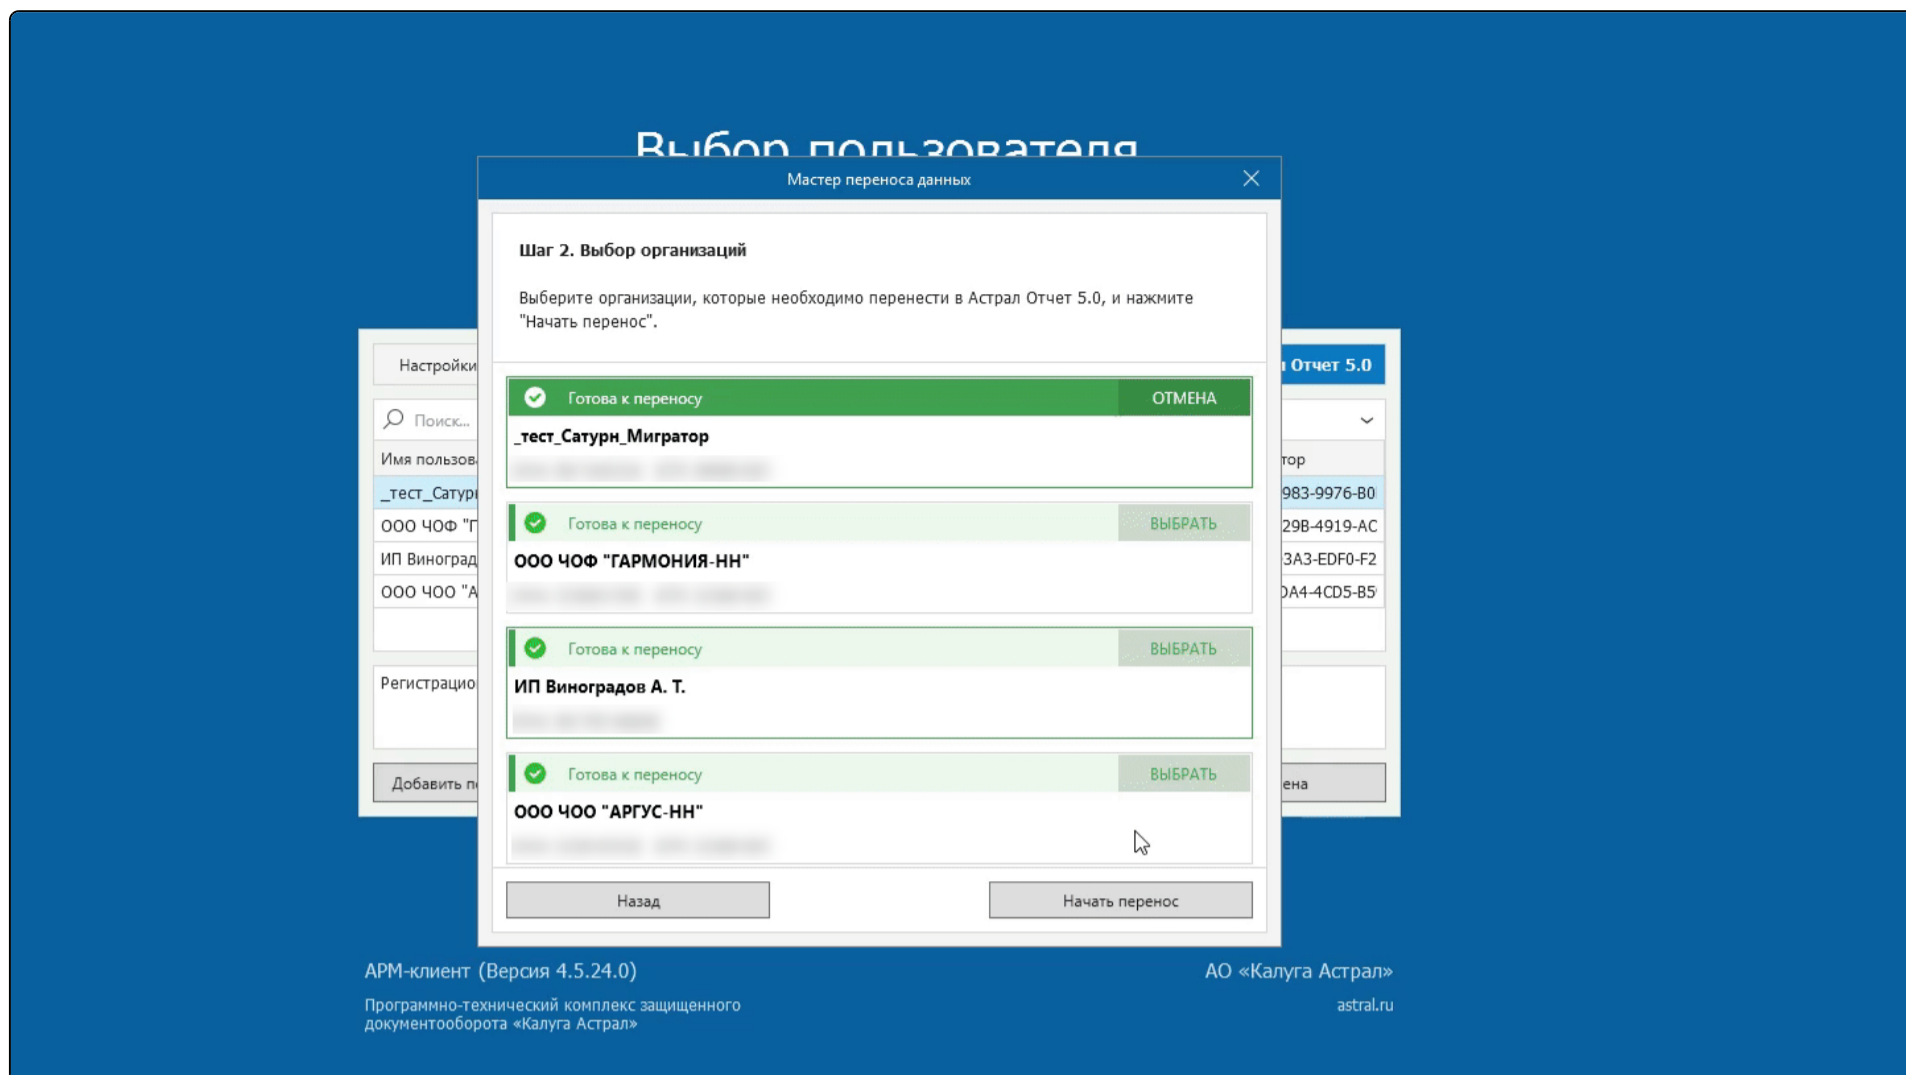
Выбор пользователя

Мастер переноса данных

Шаг 2. Выбор организаций

Выберите организации, которые необходимо перенести в Астрал Отчет 5.0, и нажмите "Начать перенос".

Готова к переносу ОТМЕНА
_тест_Сатурн_Мигратор
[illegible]

Готова к переносу ВЫБРАТЬ
ООО ЧОФ "ГАРМОНИЯ-НН"
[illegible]

Готова к переносу ВЫБРАТЬ
ИП Виноградов А. Т.
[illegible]

Готова к переносу ВЫБРАТЬ
ООО ЧОО "АРГУС-НН"
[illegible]

Назад

Начать перенос

Настройки
Поиск...
Имя пользов
_тест_Сатур
ООО ЧОФ "Г
ИП Виноград
ООО ЧОО "А
Регистрацио
Добавить п

Отчет 5.0
тор
983-9976-В0
29В-4919-АС
3А3-EDF0-F2
DA4-4CD5-B5
ена

АРМ-клиент (Версия 4.5.24.0)
Программно-технический комплекс защищенного документооборота «Калуга Астрал»

АО «Калуга Астрал»
astral.ru